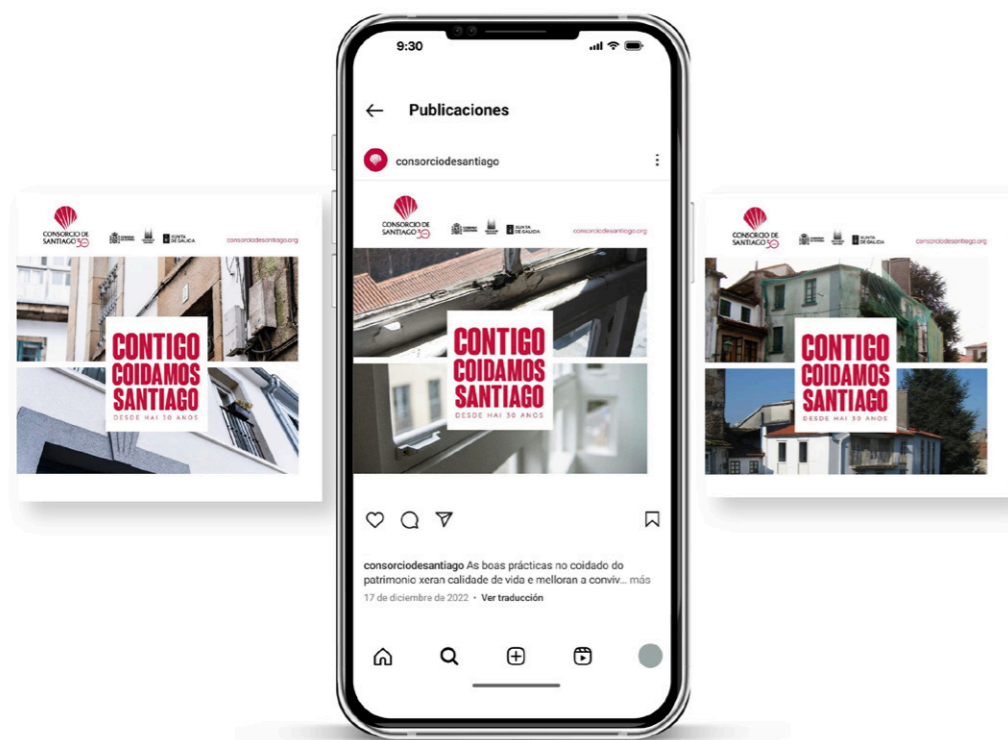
CONSORCIO DE SANTIAGO 30

XUNTA DE GALICIA

consorciodesantiago.org

CONTIGO COIDAMOS SANTIAGO

DESDE HAI 30 ANOS

9:30

Publicacións

consorciodesantiago

CONSORCIO DE SANTIAGO 30

XUNTA DE GALICIA

consorciodesantiago.org

CONTIGO COIDAMOS SANTIAGO

DESDE HAI 30 ANOS

consorciodesantiago As boas prácticas no coidado do patrimonio xeran calidade de vida e melloran a conviv... más

17 de diciembre de 2022 · Ver traducción

CONSORCIO DE SANTIAGO 30

XUNTA DE GALICIA

consorciodesantiago.org

CONTIGO COIDAMOS SANTIAGO

DESDE HAI 30 ANOS